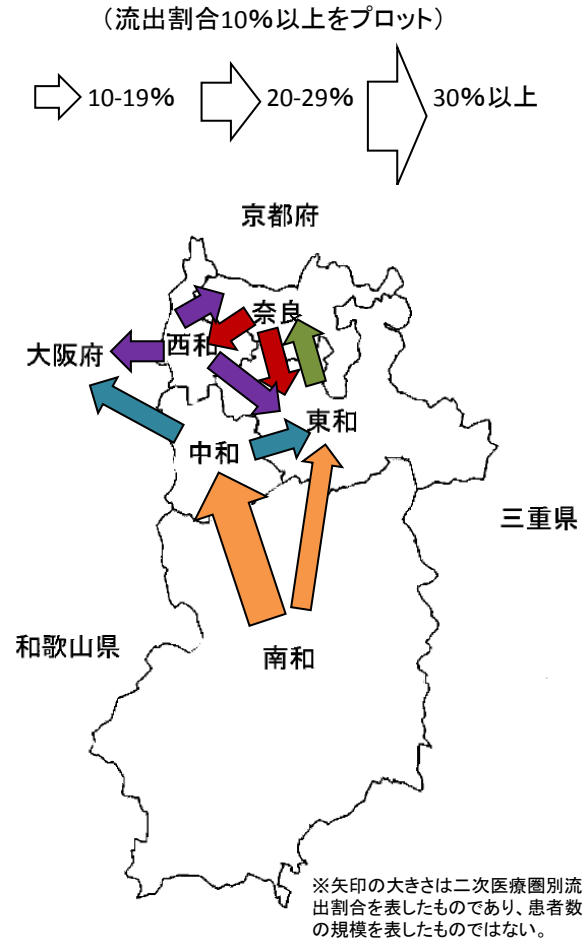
（流出割合10%以上をプロット）

10-19%

20-29%

30%以上

京都府

奈良

西和

大阪府

東和

中和

三重県

和歌山県

南和

※矢印の大きさは二次医療圏別流出割合を表したものであり、患者数の規模を表したものではない。